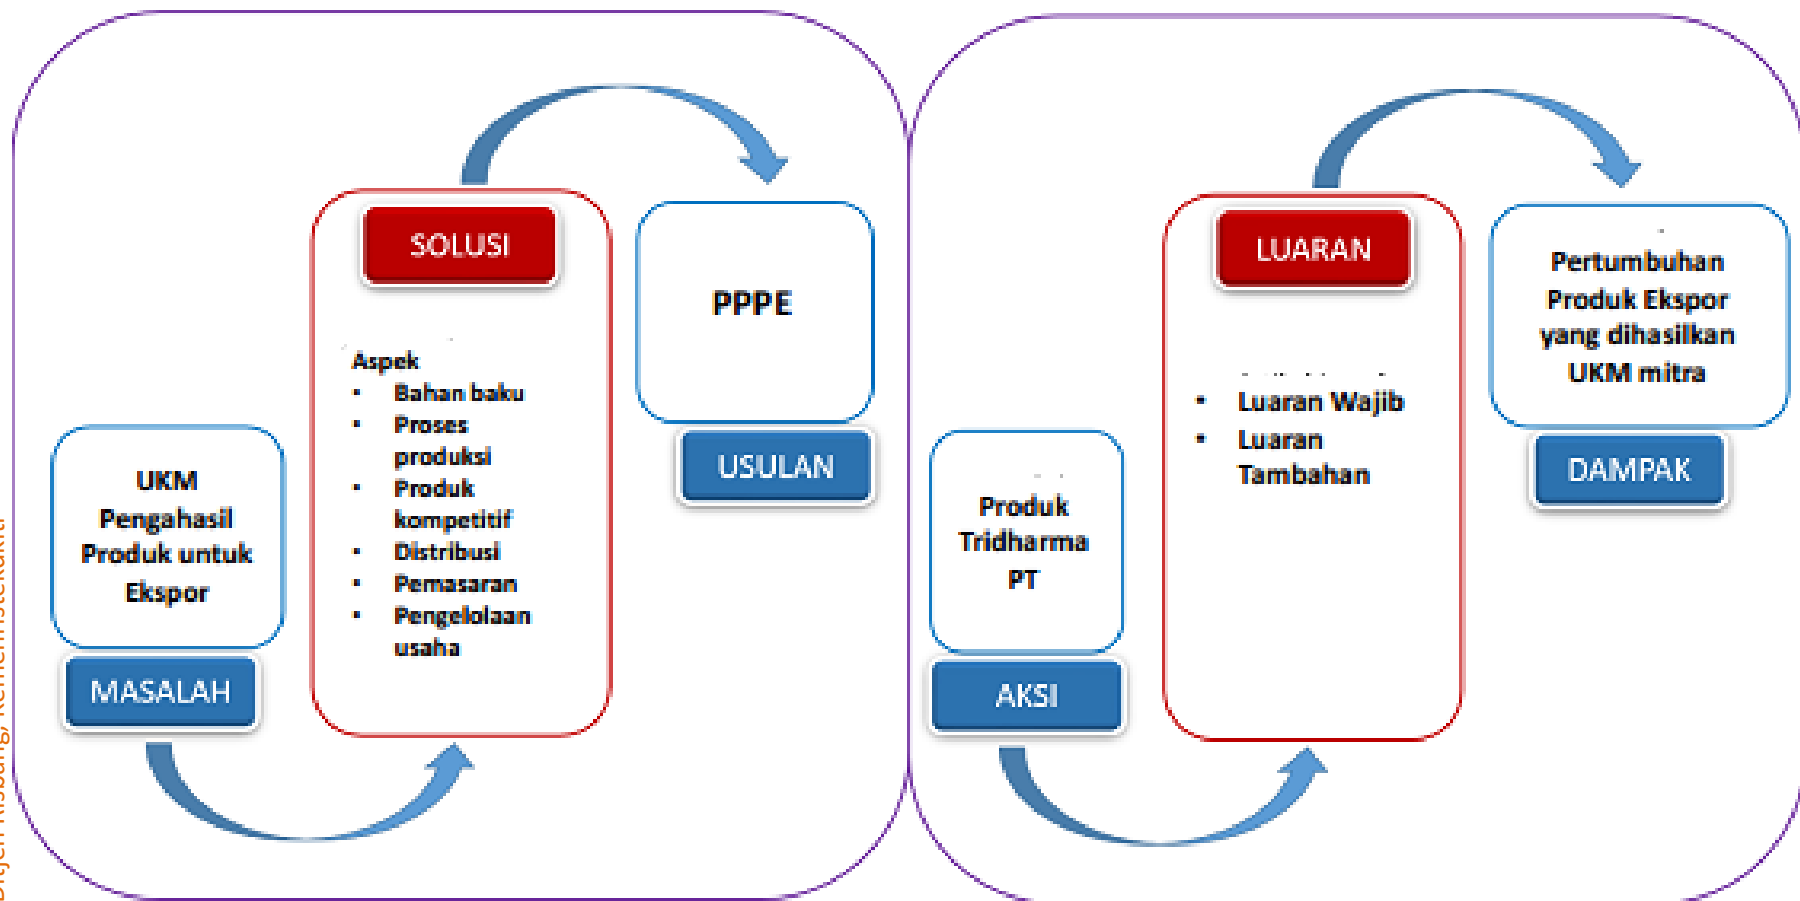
UKM Pengahasil Produk untuk Ekspor

MASALAH

SOLUSI

Aspek
- Bahan baku
- Proses produksi
- Produk kompetitif
- Distribusi
- Pemasaran
- Pengelolaan usaha

PPPE

USULAN

Produk Tridharma PT

AKSI

LUARAN

- Luaran Wajib
- Luaran Tambahan

Pertumbuhan Produk Ekspor yang dihasilkan UKM mitra

DAMPAK

Ditjen Risbang, Kemenristekdikti